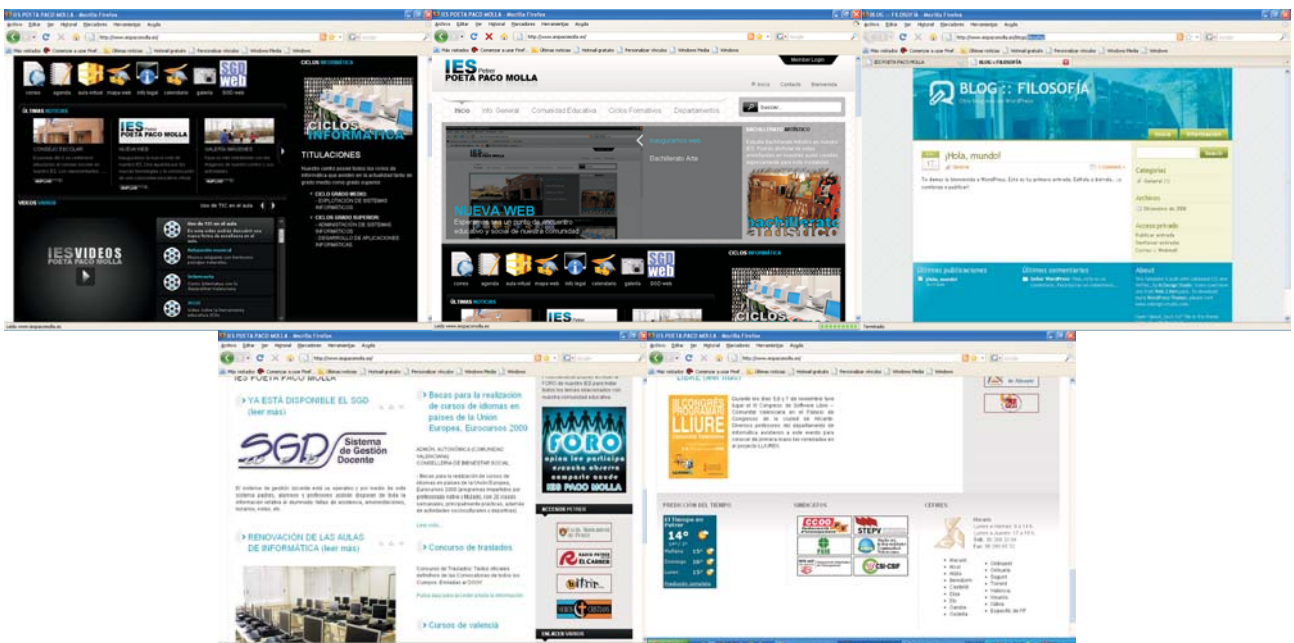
IES POETA PACO MOLLA - Mozilla Firefox

CICLOS INFORMÁTICA

correo agenda aula virtual mapa web info legal calendario galería SGD web

ÚLTIMAS NOTICIAS

CONSEJO ESCOLAR

NUEVA WEB

GALERÍA IMÁGENES

TITULACIONES

CICLO GRADO MEDIO: EXPLOTACIÓN DE SISTEMAS INFORMÁTICOS

CICLOS GRADO SUPERIOR: ADMINISTRACIÓN DE SISTEMAS INFORMÁTICOS DESARROLLO DE APLICACIONES INFORMÁTICAS

VIDEOS

IES VIDEOS POETA PACO MOLLA

Uso de TIC en el aula

IES POETA PACO MOLLA - Mozilla Firefox

IES Petrer POETA PACO MOLLA

Member Login

Inicio Contacto Bienvenida

Inicio Info General Comunidad Educativa Ciclos Formativos Departamentos

Buscar...

Inauguramos web

Bachillerato Arte

BACHILLERATO ARTÍSTICO

NUEVA WEB

bachillerato artístico

CICLOS INFORMÁTICA

correo agenda aula virtual mapa web info legal calendario galería SGD web

ÚLTIMAS NOTICIAS

BLOG :: FILOSOFÍA - Mozilla Firefox

BLOG :: FILOSOFÍA

¡Hola, mundo!

Categorías

Archivos

Últimas publicaciones

Últimos comentarios

About

IES POETA PACO MOLLA - Mozilla Firefox

YA ESTÁ DISPONIBLE EL SGD (leer más)

SGD Sistema de Gestión Docente

RENOVACIÓN DE LAS AULAS DE INFORMÁTICA (leer más)

Becas para la realización de cursos de idiomas en países de la Unión Europea, Eurocursos 2009

Concurso de traslados

Cursos de valencià

FORO

ACCESOS PETRER

ENLACES VIDEOS

IES POETA PACO MOLLA - Mozilla Firefox

III CONGRÉS PROGRAMARI LLIURE

PREDICCIÓN DEL TIEMPO

El Tiempo en Petrer

14°

SINDICATOS

CCOO

STEPV

CSI-CSIF

CEFIRE

Horario

Terminado